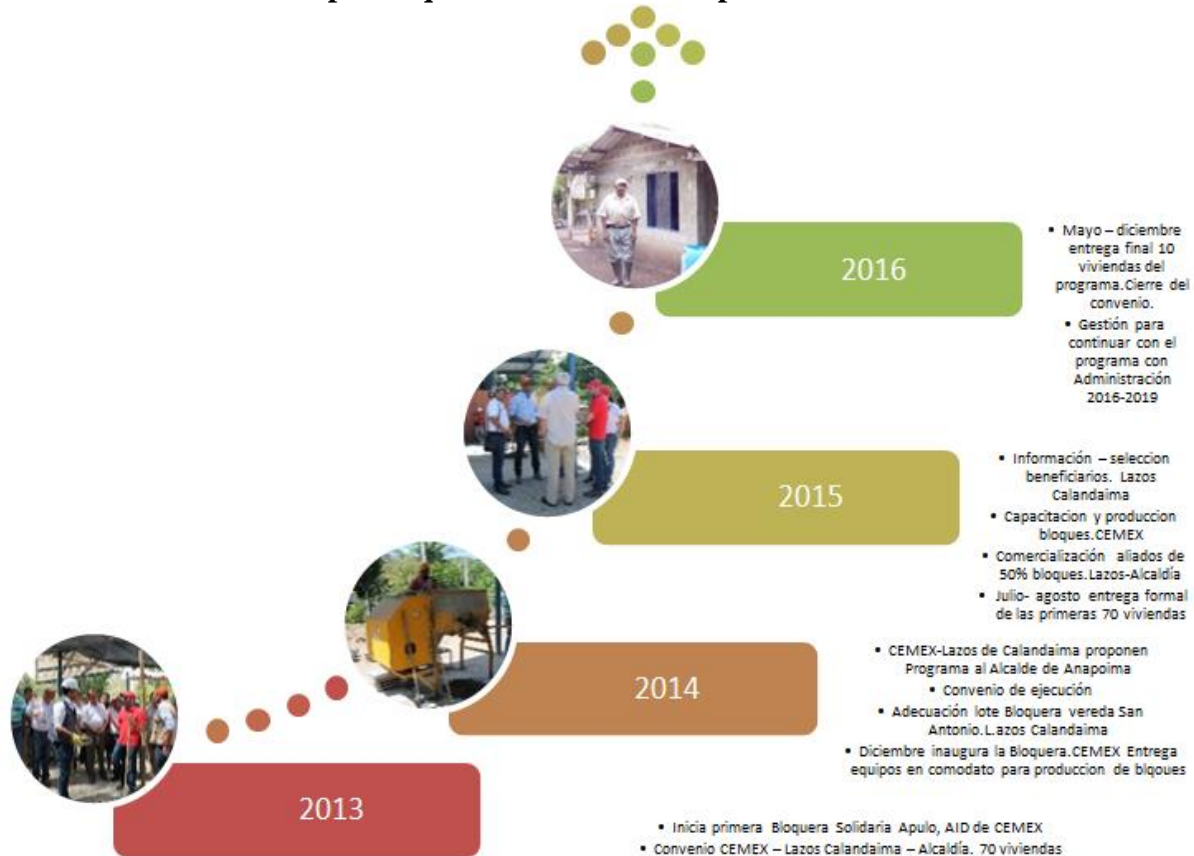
2016

• Mayo – diciembre entrega final 10 viviendas del programa.Cierre del convenio.
• Gestión para continuar con el programa con Administración 2016-2019

2015

• Información – seleccion beneficiarios. Lazos Calandaima
• Capacitacion y produccion bloques.CEMEX
• Comercialización aliados de 50% bloques.Lazos-Alcaldía
• Julio- agosto entrega formal de las primeras 70 viviendas

2014

• CEMEX-Lazos de Calandaima proponen Programa al Alcalde de Anapoima
• Convenio de ejecución
• Adecuación lote Bloquera vereda San Antonio.Lazos Calandaima
• Diciembre inaugura la Bloquera.CEMEX Entrega equipos en comodato para produccion de blqoues

2013

• Inicia primera Bloquera Solidaria Apulo, AID de CEMEX
• Convenio CEMEX – Lazos Calandaima – Alcaldía. 70 viviendas